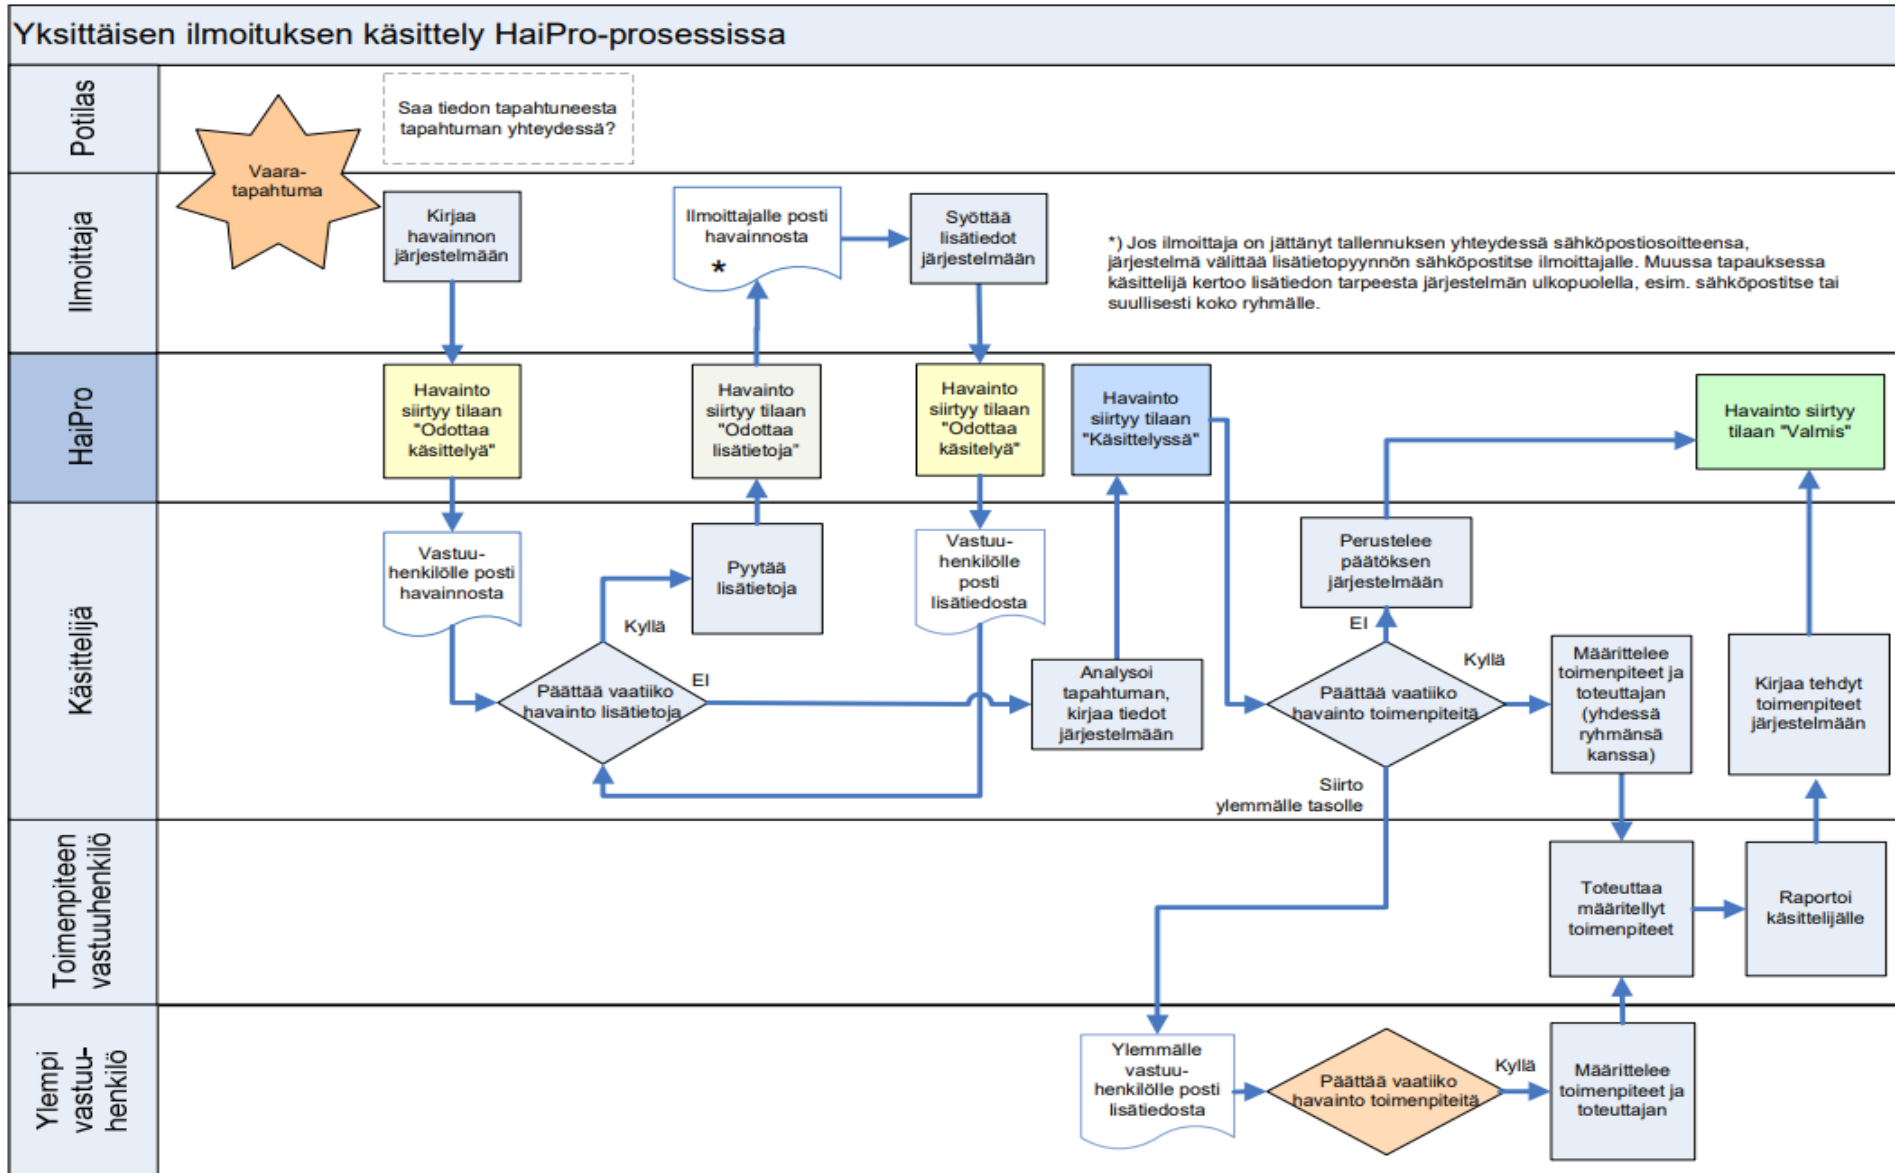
Yksittäisen ilmoituksen käsittely HaiPro-prosessissa

Potilas

Vaara-tapahtuma

Saa tiedon tapahtuneesta tapahtuman yhteydessä?

Ilmoittaja

Kirjaa havainnon järjestelmään

Ilmoittajalle posti havainnosta *

Syöttää lisätiedot järjestelmään

*) Jos ilmoittaja on jättänyt tallennuksen yhteydessä sähköpostiosoitteensa, järjestelmä välittää lisätietopyynnön sähköpostitse ilmoittajalle. Muussa tapauksessa käsittelijä kertoo lisätiedon tarpeesta järjestelmän ulkopuolella, esim. sähköpostitse tai suullisesti koko ryhmälle.

HaiPro

Havainto siirtyy tilaan "Odottaa käsittelyä"

Havainto siirtyy tilaan "Odottaa lisätietoja"

Havainto siirtyy tilaan "Odottaa käsitelyä"

Havainto siirtyy tilaan "Käsittelyssä"

Havainto siirtyy tilaan "Valmis"

Käsittelijä

Vastuu-henkilölle posti havainnosta

Pyytää lisätietoja

Kyllä

Päättää vaatiiko havainto lisätietoja

EI

Vastuu-henkilölle posti lisätiedosta

Analysoi tapahtuman, kirjaa tiedot järjestelmään

Perustelee päätöksen järjestelmään

EI

Kyllä

Päättää vaatiiko havainto toimenpiteitä

Määrittelee toimenpiteet ja toteuttajan (yhdessä ryhmänsä kanssa)

Kirjaa tehdyt toimenpiteet järjestelmään

Siirto ylemmälle tasolle

Toimenpiteen vastuuhenkilö

Toteuttaa määritellyt toimenpiteet

Raportoi käsittelijälle

Ylempi vastuu-henkilö

Ylemmälle vastuu-henkilölle posti lisätiedosta

Päättää vaatiiko havainto toimenpiteitä

Kyllä

Määrittelee toimenpiteet ja toteuttajan